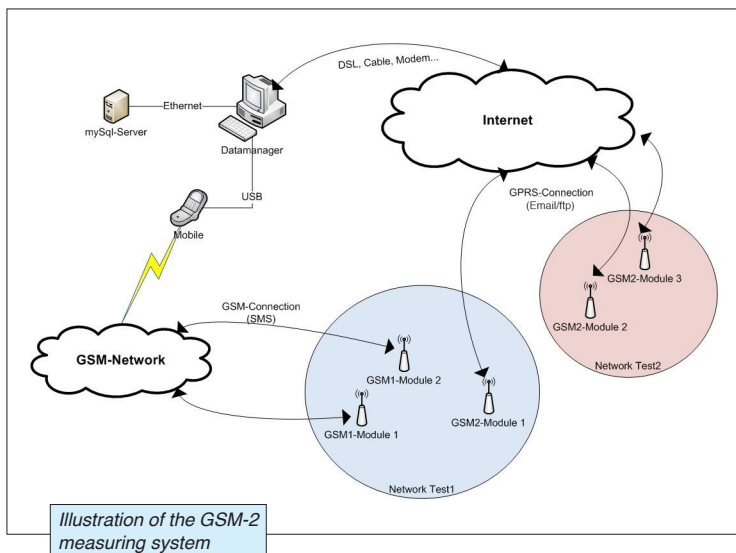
DSL, Cable, Modem...

Ethernet

mySql-Server

Datamanager

Internet

USB

Mobile

GPRS-Connection (Email/ftp)

GSM2-Module 3

GSM2-Module 2

Network Test2

GSM-Connection (SMS)

GSM-Network

GSM1-Module 2

GSM1-Module 1

GSM2-Module 1

Network Test1

Illustration of the GSM-2 measuring system